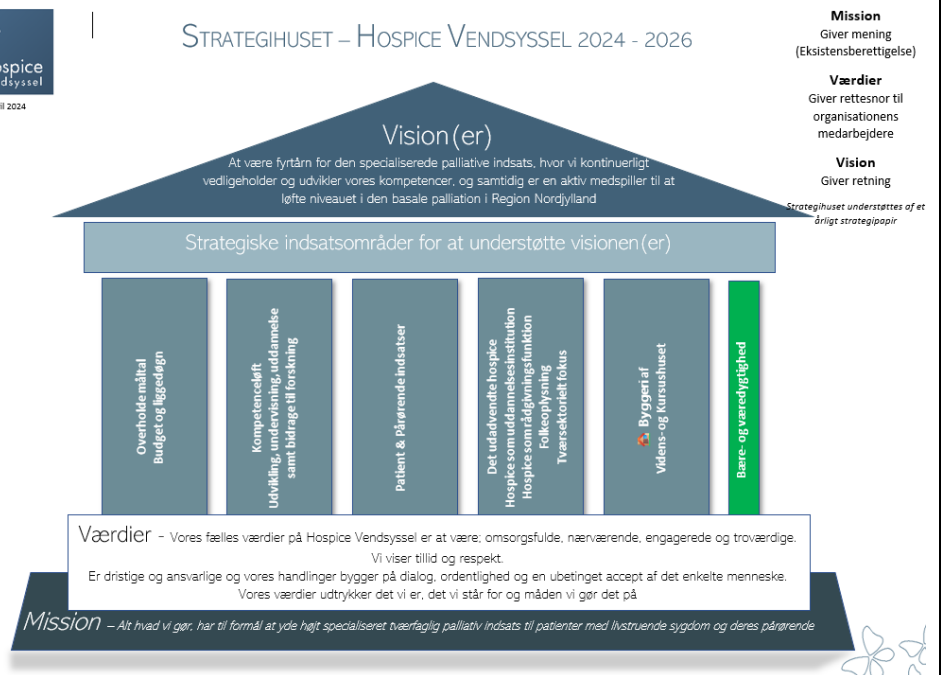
ospice
dsyssel
il 2024

STRATEGIHUSET – HOSPICE VENDSYSSEL 2024 - 2026

Mission
Giver mening
(Eksistensberettigelse)

Værdier
Giver rettesnor til organisationens medarbejdere

Vision
Giver retning

Strategihuset understøttes af et årligt strategipapir

Vision(er)
At være fyrtårn for den specialiserede palliative indsats, hvor vi kontinuerligt vedligeholder og udvikler vores kompetencer, og samtidig er en aktiv medspiller til at løfte niveauet i den basale palliation i Region Nordjylland

Strategiske indsatsområder for at understøtte visionen(er)

Overholde måltal
Budget og liggedøgn

Kompetenceløft
Udvikling, undervisning, uddannelse samt bidrage til forskning

Patient & Pårørende indsatser

Det udadvendte hospice
Hospice som uddannelsesinstitution
Hospice som rådgivningsfunktion
Folkeoplysning
Tværsektorielt fokus

Byggeri af Videns- og Kursushuset

Bære- og væredygtighed

Værdier - Vores fælles værdier på Hospice Vendsyssel er at være; omsorgsfulde, nærværende, engagerede og troværdige.
Vi viser tillid og respekt.
Er dristige og ansvarlige og vores handlinger bygger på dialog, ordentlighed og en ubetinget accept af det enkelte menneske.
Vores værdier udtrykker det vi er, det vi står for og måden vi gør det på

Mission – Alt hvad vi gør, har til formål at yde højt specialiseret tværfaglig palliativ indsats til patienter med livstruende sygdom og deres pårørende